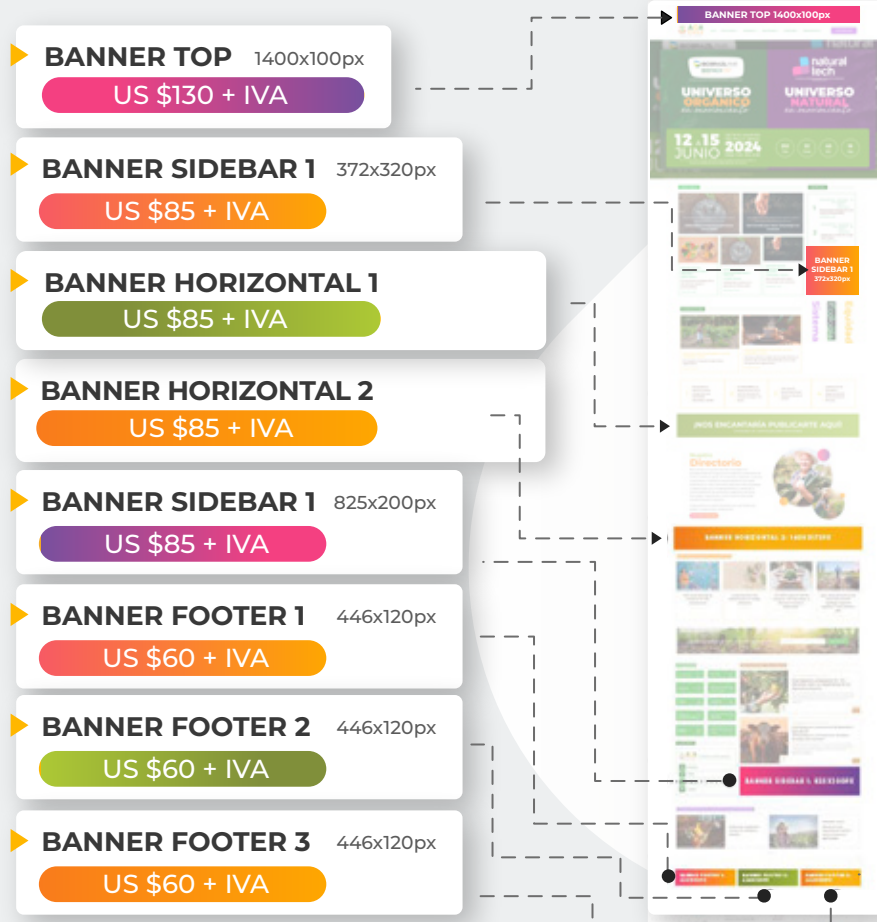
BANNER TOP 1400x100px
US $130 + IVA

BANNER SIDEBAR 1 372x320px
US $85 + IVA

BANNER HORIZONTAL 1
US $85 + IVA

BANNER HORIZONTAL 2
US $85 + IVA

BANNER SIDEBAR 1 825x200px
US $85 + IVA

BANNER FOOTER 1 446x120px
US $60 + IVA

BANNER FOOTER 2 446x120px
US $60 + IVA

BANNER FOOTER 3 446x120px
US $60 + IVA

BANNER TOP 1400x100px

natural tech

UNIVERSO ORGÁNICO

UNIVERSO NATURAL

12 a 15 JUNIO 2024

BANNER SIDEBAR 1 372x320px

¡NOS ENCANTARÍA PUBLICARTE AQUÍ!

Directorio

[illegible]